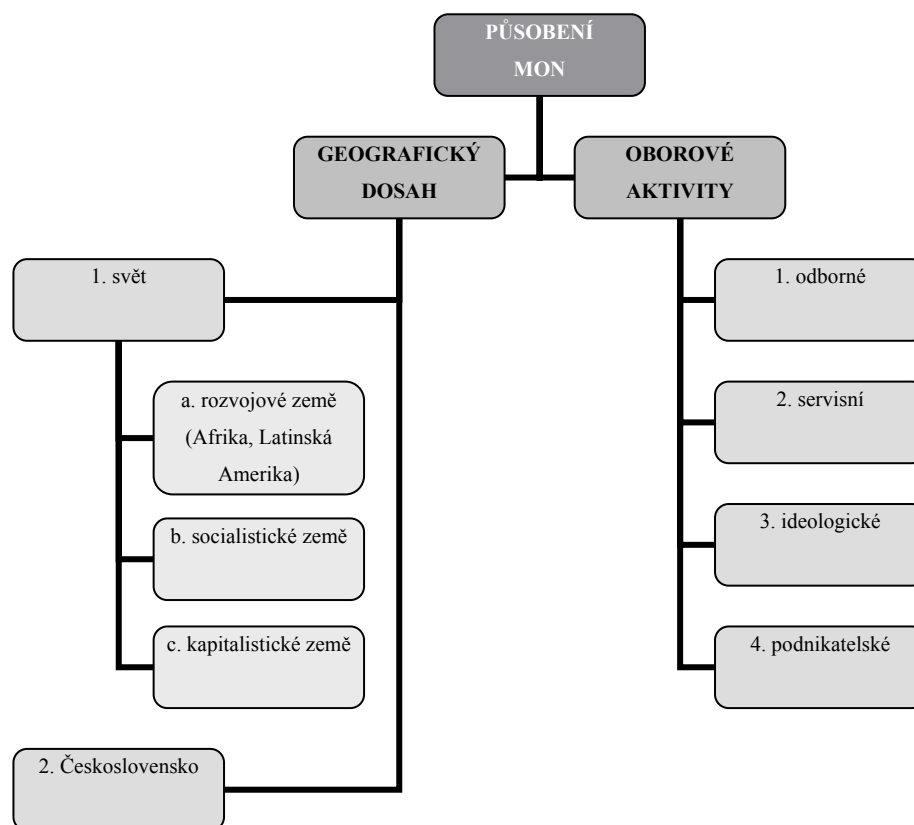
PŮSOBENÍ MON

GEOGRAFICKÝ DOSAH

OBOROVÉ AKTIVITY

1. svět

a. rozvojové země (Afrika, Latinská Amerika)

b. socialistické země

c. kapitalistické země

2. Československo

1. odborné

2. servisní

3. ideologické

4. podnikatelské